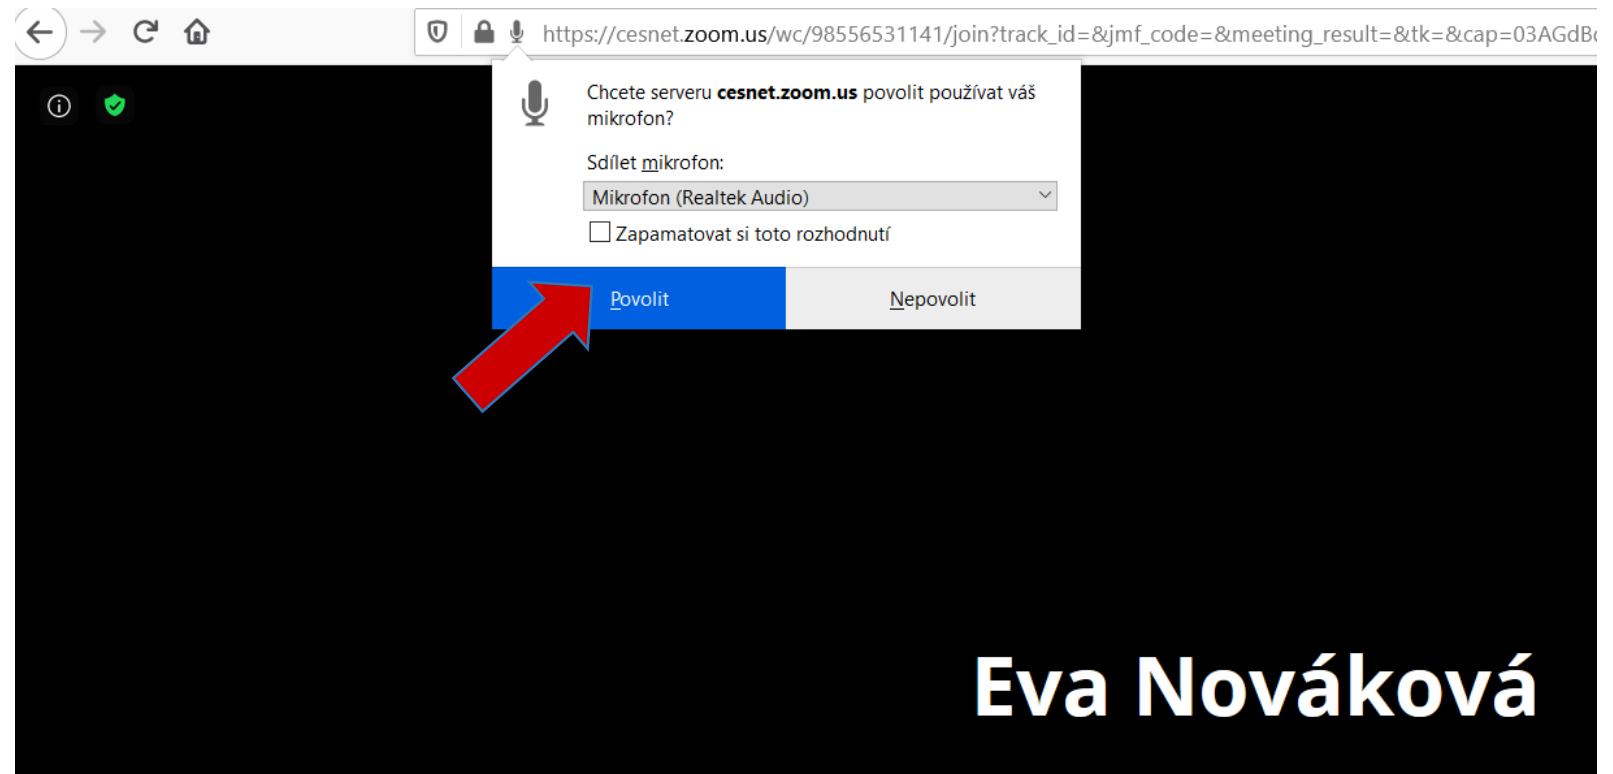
https://cesnet.zoom.us/wc/98556531141/join?track_id=&jmf_code=&meeting_result=&tk=&cap=03AGdB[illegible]

Chcete serveru **cesnet.zoom.us** povolit používat váš mikrofon?

Sdílet mikrofon:

Mikrofon (Realtek Audio)

Zapamatovat si toto rozhodnutí

Povolit

Nepovolit

Eva Nováková